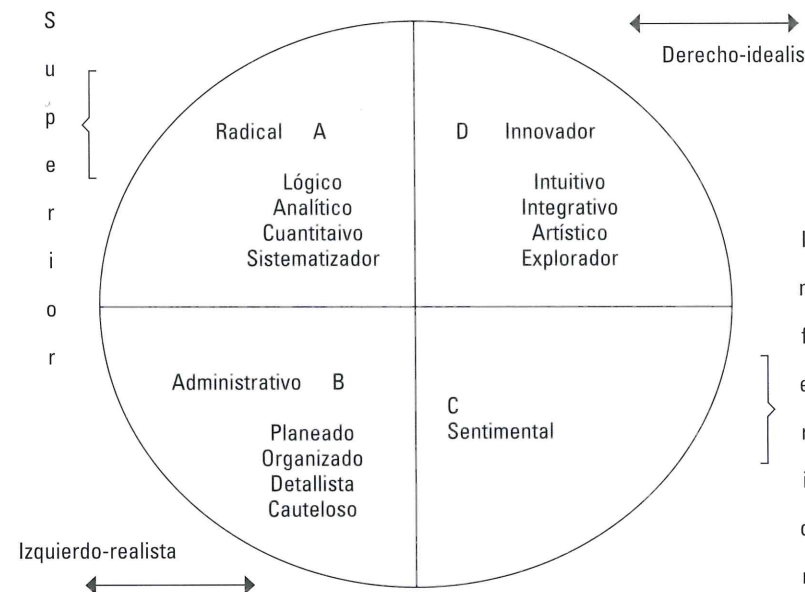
S
u
p
e
r
i
o
r

Derecho-idealis

Radical A

Lógico
Analítico
Cuantitaivo
Sistematizador

D Innovador

Intuitivo
Integrativo
Artístico
Explorador

Administrativo B

Planeado
Organizado
Detallista
Cauteloso

C
Sentimental

Izquierdo-realista

I
n
f
e
r
i
o
r